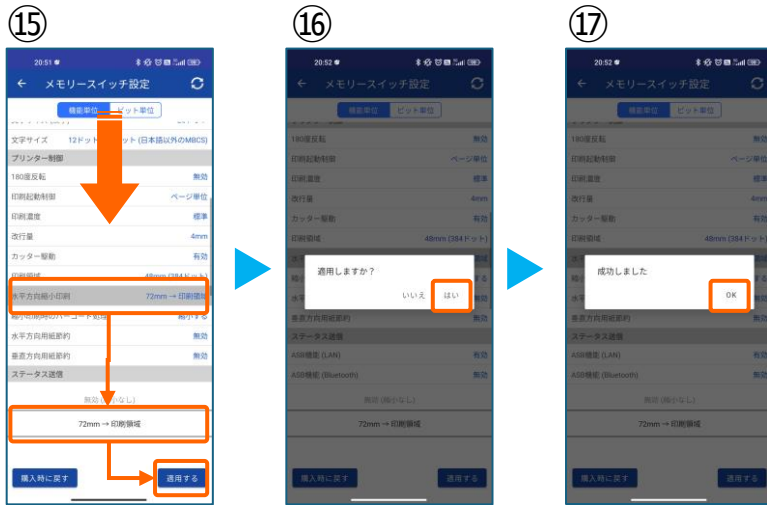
⑮

20:51

← メモリースイッチ設定

機能単位 ビット単位

文字サイズ 12ドット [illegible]ット (日本語以外のMBCS)

プリンター制御

180度反転 無効

印刷起動制御 ページ単位

印刷濃度 標準

改行量 4mm

カッター駆動 有効

印刷領域 48mm (384ドット)

水平方向縮小印刷 72mm → 印刷領域

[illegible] 縮小する

水平方向用紙節約 無効

垂直方向用紙節約 無効

ステータス通信

無効 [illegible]なし)

72mm → 印刷領域

購入時に戻す

適用する

⑯

20:52

← メモリースイッチ設定

機能単位 ビット単位

180度反転 無効

印刷起動制御 ページ単位

印刷濃度 標準

改行量 4mm

カッター駆動 有効

印刷領域 48mm (384ドット)

適用しますか？

いいえ はい

垂直方向用紙節約 無効

ステータス通信

ASB機能 (LAN) 有効

ASB機能 (Bluetooth) 無効

無効 (縮小なし)

72mm → 印刷領域

購入時に戻す

適用する

⑰

20:52

← メモリースイッチ設定

機能単位 ビット単位

180度反転 無効

印刷起動制御 ページ単位

印刷濃度 標準

改行量 4mm

カッター駆動 有効

印刷領域 48mm (384ドット)

成功しました

OK

垂直方向用紙節約 無効

ステータス通信

ASB機能 (LAN) 有効

ASB機能 (Bluetooth) 無効

無効 (縮小なし)

72mm → 印刷領域

購入時に戻す

適用する